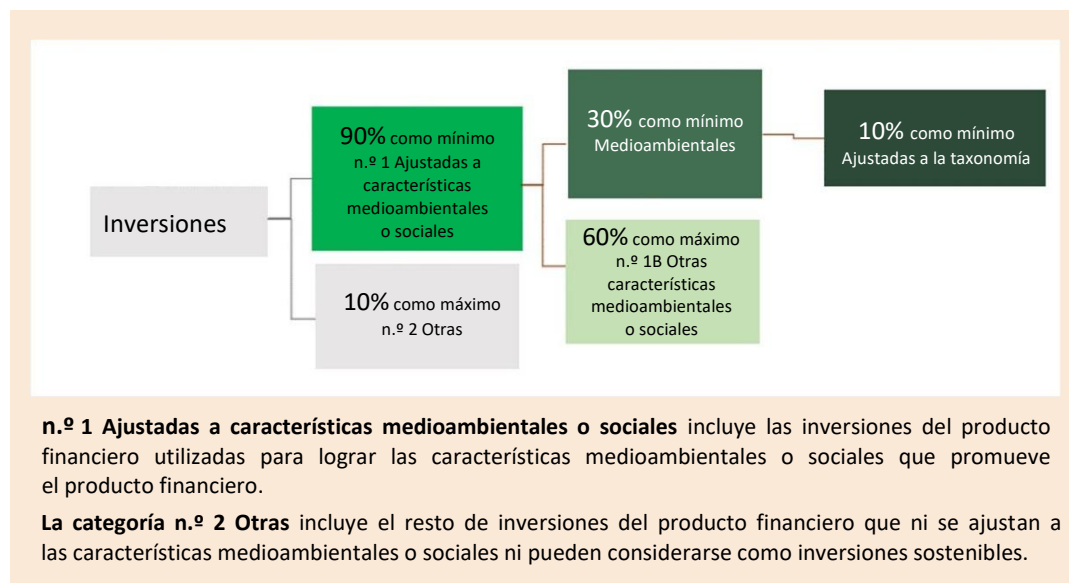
Inversiones

90% como mínimo n.º 1 Ajustadas a características medioambientales o sociales

10% como máximo n.º 2 Otras

30% como mínimo Medioambientales

60% como máximo n.º 1B Otras características medioambientales o sociales

10% como mínimo Ajustadas a la taxonomía

**n.º 1 Ajustadas a características medioambientales o sociales** incluye las inversiones del producto financiero utilizadas para lograr las características medioambientales o sociales que promueve el producto financiero.

**La categoría n.º 2 Otras** incluye el resto de inversiones del producto financiero que ni se ajustan a las características medioambientales o sociales ni pueden considerarse como inversiones sostenibles.